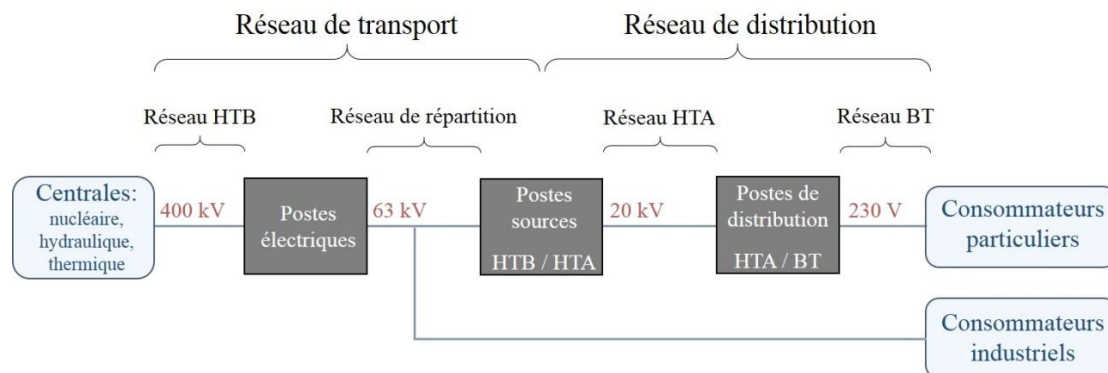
Réseau de transport

Réseau de distribution

Réseau HTB

Réseau de répartition

Réseau HTA

Réseau BT

Centrales: nucléaire, hydraulique, thermique

400 kV

Postes électriques

63 kV

Postes sources HTB / HTA

20 kV

Postes de distribution HTA / BT

230 V

Consommateurs particuliers

Consommateurs industriels